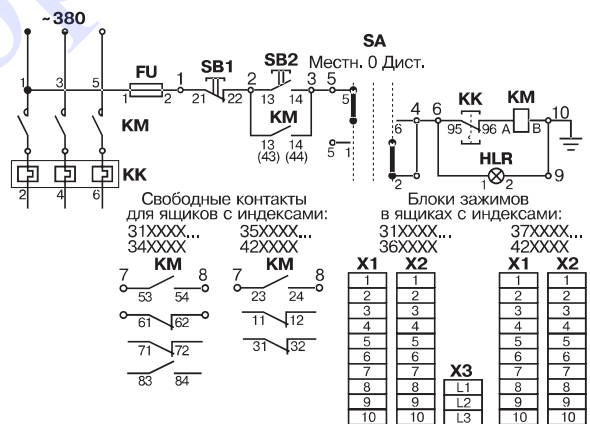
~380

1 3 5

FU 1 2 1

SB1 21 22 2

SB2 13 14 3 5

SA Местн. 0 Дист.

KM 13 (43) 14 (44)

5 5 1 6 2

4 6 KK 95 96 KM A B 10

HLR 1 2 9

KM

KK

2 4 6

Свободные контакты для ящиков с индексами:
31XXXX... 34XXXX
35XXXX... 42XXXX

7 KM 8
53 54
61 62
71 72
83 84

7 KM 8
23 24
11 12
31 32

Блоки зажимов в ящиках с индексами:
31XXXX... 36XXXX
37XXXX... 42XXXX

| X1 | X2 |
|---|---|
| 1 | 1 |
| 2 | 2 |
| 3 | 3 |
| 4 | 4 |
| 5 | 5 |
| 6 | 6 |
| 7 | 7 |
| 8 | 8 |
| 9 | 9 |
| 10 | 10 |

| X3 |
|---|
| L1 |
| L2 |
| L3 |

| X1 | X2 |
|---|---|
| 1 | 1 |
| 2 | 2 |
| 3 | 3 |
| 4 | 4 |
| 5 | 5 |
| 6 | 6 |
| 7 | 7 |
| 8 | 8 |
| 9 | 9 |
| 10 | 10 |